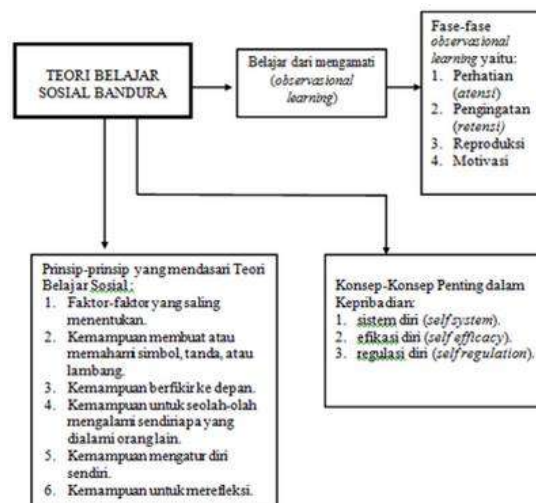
TEORI BELAJAR SOSIAL BANDURA

Belajar dari mengamati (*observasional learning*)

Fase-fase *observasional learning* yaitu:
1. Perhatian (*atensi*)
2. Pengingatan (*retensi*)
3. Reproduksi
4. Motivasi

Prinsip-prinsip yang mendasari Teori Belajar Sosial:
1. Faktor-faktor yang saling menentukan.
2. Kemampuan membuat atau memahami simbol, tanda, atau lambang.
3. Kemampuan berfikir ke depan.
4. Kemampuan untuk seolah-olah mengalami sendiri apa yang dialami orang lain.
5. Kemampuan mengatur diri sendiri.
6. Kemampuan untuk merefleksi.

Konsep-Konsep Penting dalam Kepribadian:
1. sistem diri (*self system*).
2. efikasi diri (*self efficacy*).
3. regulasi diri (*self regulation*).